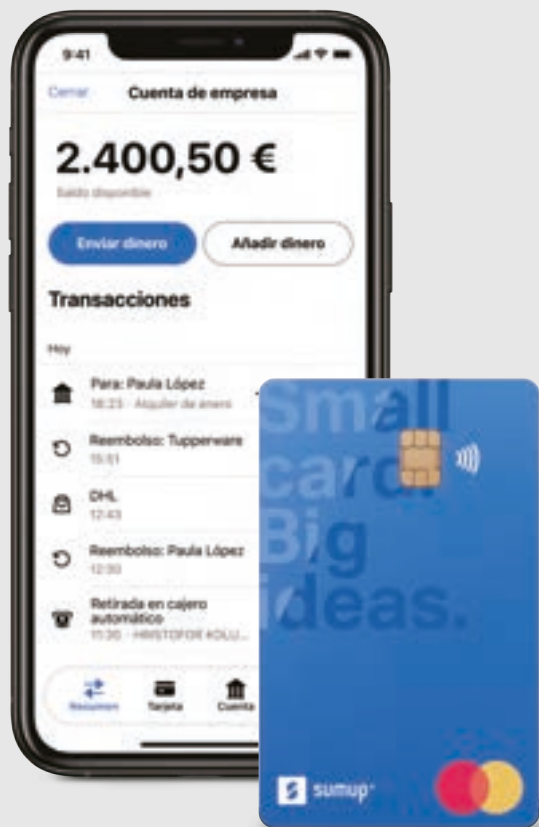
9:41

Cerrar Cuenta de empresa

2.400,50 €
Saldo disponible

Enviar dinero
Añadir dinero

Transacciones

Hoy

Para: Paula López
18:25 · Alquiler de enero

Reembolso: Tupperware
15:51

DHL
12:43

Reembolso: Paula López
12:30

Retirada en cajero automático
11:30 · HRISTOFOR KOLU...

Resumen
Tarjeta
Cuenta

Small card. Big ideas.

sumup